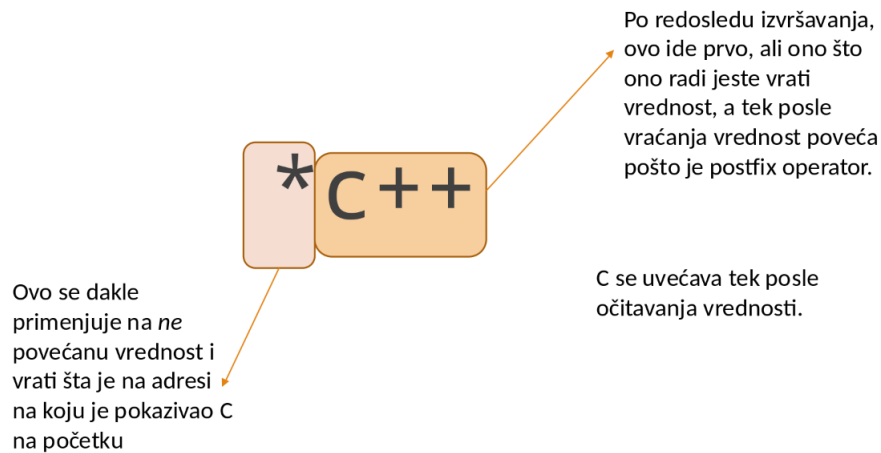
Po redosledu izvršavanja, ovo ide prvo, ali ono što ono radi jeste vrati vrednost, a tek posle vraćanja vrednost poveća pošto je postfix operator.

*

C++

Ovo se dakle primenjuje na *ne* povećanu vrednost i vrati šta je na adresi na koju je pokazivao C na početku

C se uvećava tek posle očitavanja vrednosti.